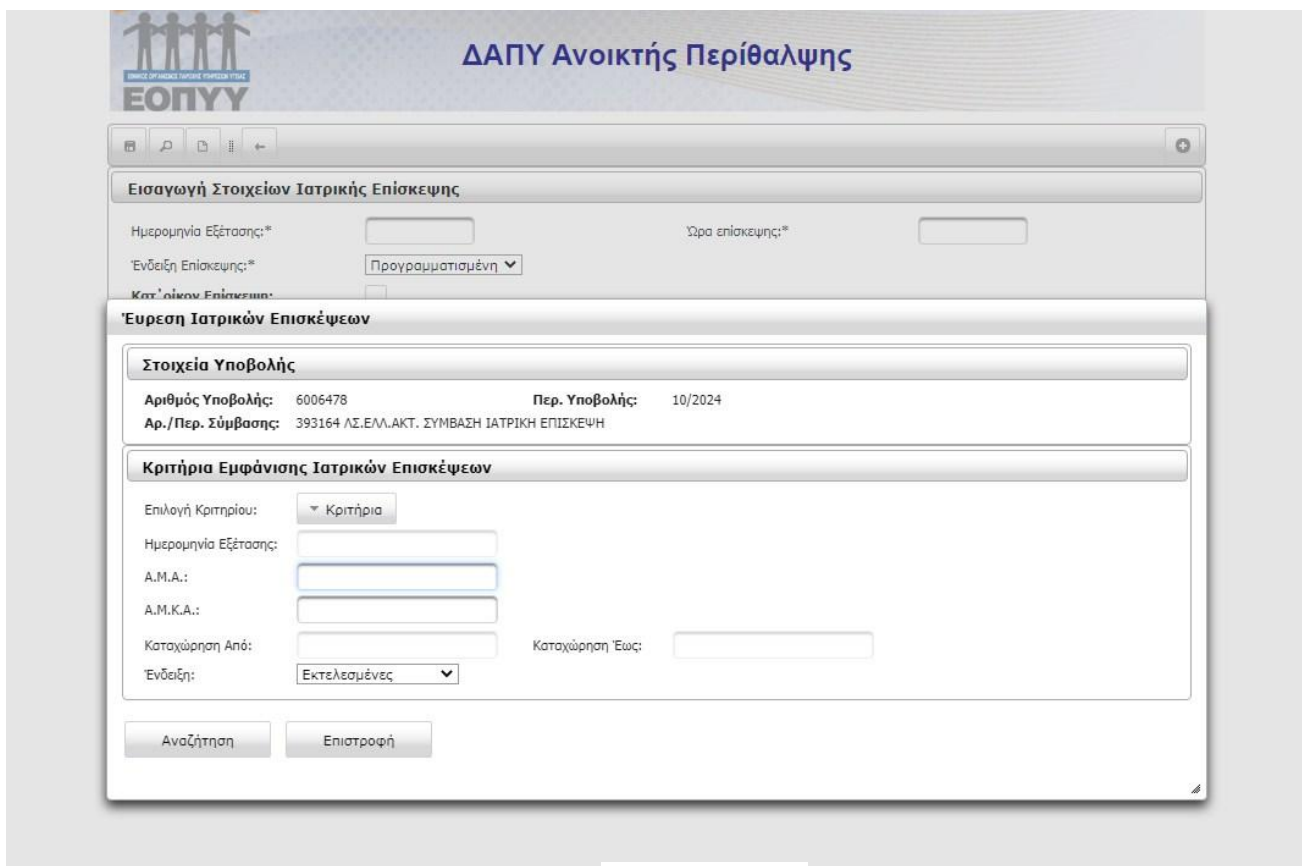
ΕΘΝΙΚΟΣ ΟΡΓΑΝΙΣΜΟΣ ΠΑΡΟΧΗΣ ΥΠΗΡΕΣΙΩΝ ΥΓΕΙΑΣ
ΕΟΠΥΥ

ΔΑΠΥ Ανοικτής Περίθαλψης

Εισαγωγή Στοιχείων Ιατρικής Επίσκεψης

Ημερομηνία Εξέτασης:*

Ώρα επίσκεψης:*

Ένδειξη Επίσκεψης:*

Προγραμματισμένη

Κατ΄οίκον Επίσκεψη:

Έυρεση Ιατρικών Επισκέψεων

Στοιχεία Υποβολής

Αριθμός Υποβολής: 6006478

Περ. Υποβολής: 10/2024

Αρ./Περ. Σύμβασης: 393164 ΛΣ.ΕΛΛ.ΑΚΤ. ΣΥΜΒΑΣΗ ΙΑΤΡΙΚΗ ΕΠΙΣΚΕΨΗ

Κριτήρια Εμφάνισης Ιατρικών Επισκέψεων

Επιλογή Κριτηρίου:

Κριτήρια

Ημερομηνία Εξέτασης:

Α.Μ.Α.:

Α.Μ.Κ.Α.:

Καταχώρηση Από:

Καταχώρηση Έως:

Ένδειξη:

Εκτελεσμένες

Αναζήτηση

Επιστροφή